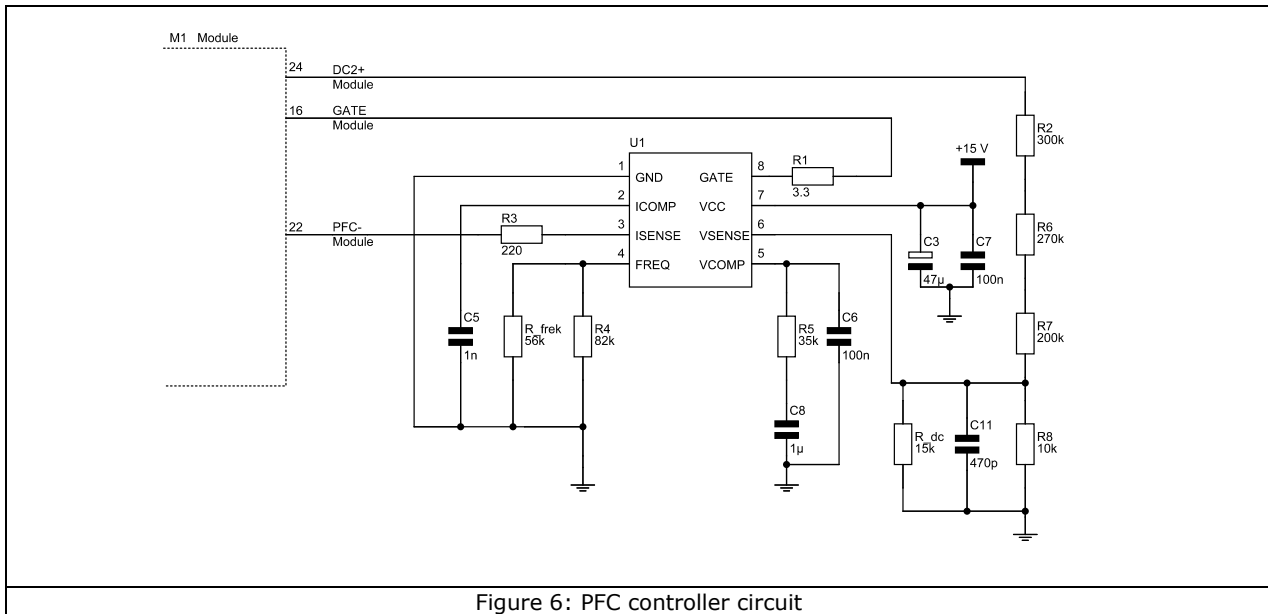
M1 Module

24 DC2+ Module

16 GATE Module

22 PFC- Module

U1

1 GND
2 ICOMP
3 ISENSE
4 FREQ

8 GATE
7 VCC
6 VSENSE
5 VCOMP

R1 3.3

+15 V

R3 220

C3 47µ

C7 100n

R2 300k

R6 270k

R7 200k

R8 10k

C5 1n

R_frek 56k

R4 82k

R5 35k

C6 100n

C8 1µ

R_dc 15k

C11 470p

Figure 6: PFC controller circuit